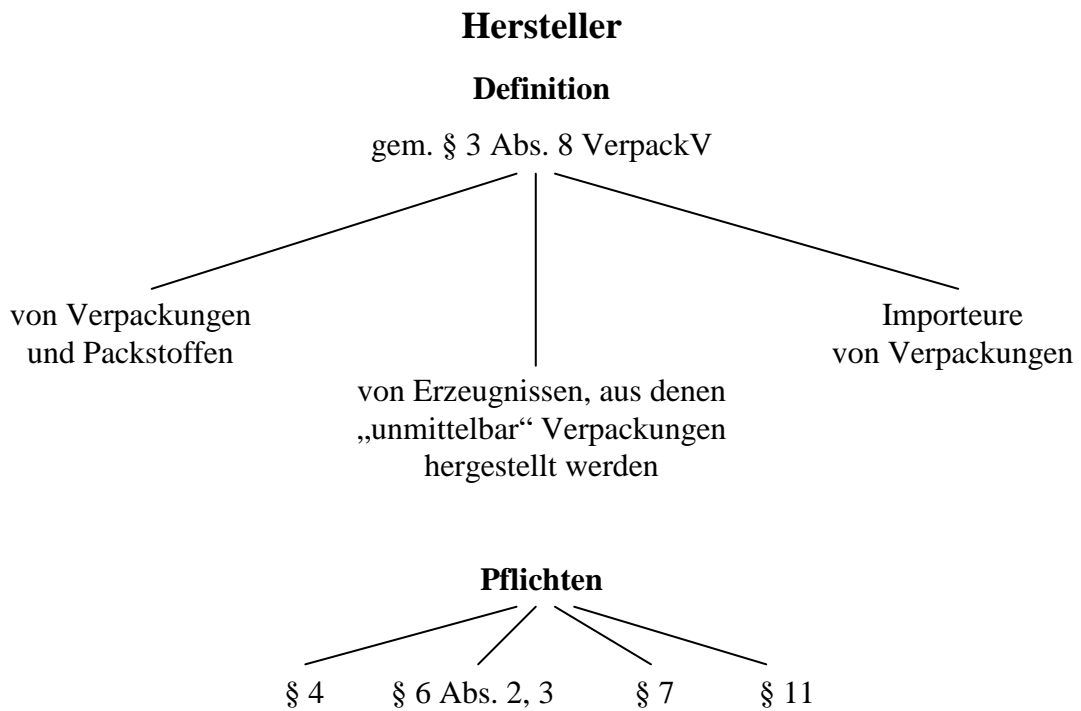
Hersteller

Definition

gem. § 3 Abs. 8 VerpackV

von Verpackungen und Packstoffen

von Erzeugnissen, aus denen „unmittelbar“ Verpackungen hergestellt werden

Importeure von Verpackungen

Pflichten

§ 4

§ 6 Abs. 2, 3

§ 7

§ 11